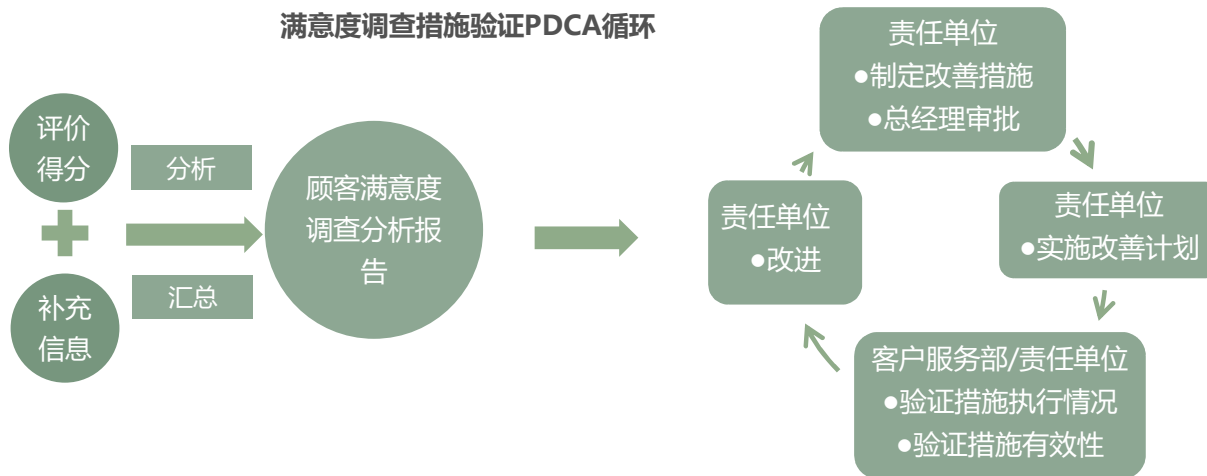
满意度调查措施验证PDCA循环

评价得分

分析

补充信息

汇总

顾客满意度调查分析报告

责任单位
●制定改善措施
●总经理审批

责任单位
●实施改善计划

客户服务部/责任单位
●验证措施执行情况
●验证措施有效性

责任单位
●改进